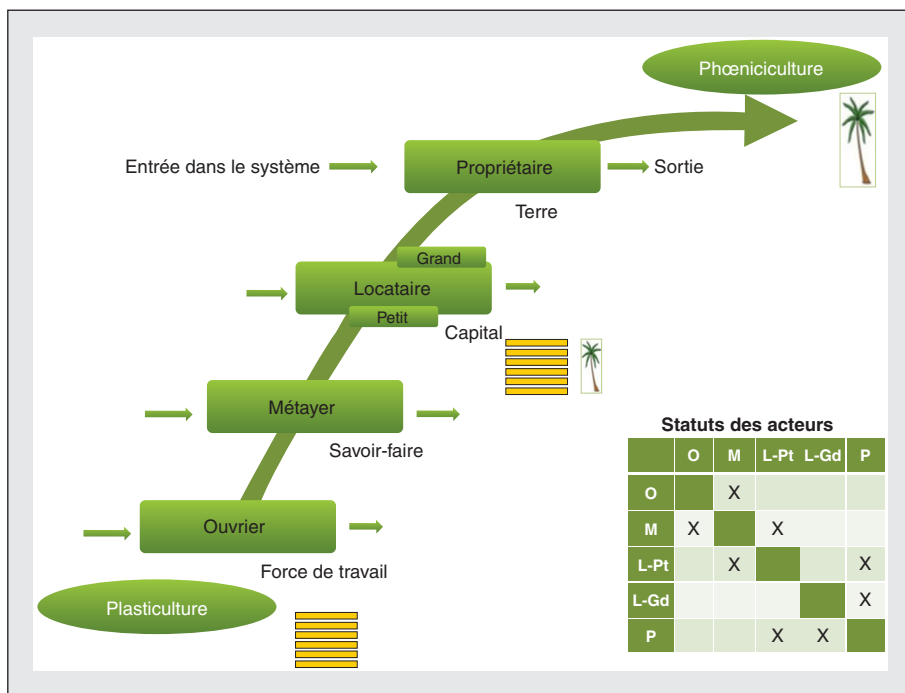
Phœniciculture

Entrée dans le système

Propriétaire

Sortie

Terre

Grand

Locataire

Petit

Capital

Métayer

Savoir-faire

Ouvrier

Force de travail

Plasticulture

Statuts des acteurs

|  | O | M | L-Pt | L-Gd | P |
|---|---|---|---|---|---|
| O |  | X |  |  |  |
| M | X |  | X |  |  |
| L-Pt |  | X |  |  | X |
| L-Gd |  |  |  |  | X |
| P |  |  | X | X |  |